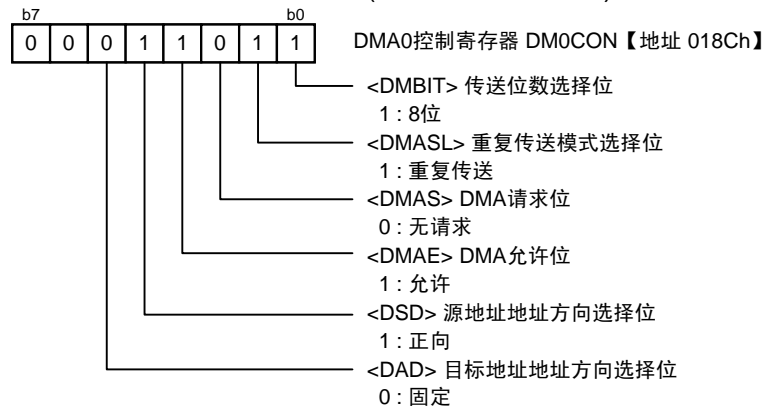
b7 b0

| 0 | 0 | 0 | 1 | 1 | 0 | 1 | 1 |
|---|---|---|---|---|---|---|---|

DMA0控制寄存器 DM0CON【地址 018Ch】

<DMBIT> 传送位数选择位
1 : 8位

<DMASL> 重复传送模式选择位
1 : 重复传送

<DMAS> DMA请求位
0 : 无请求

<DMAE> DMA允许位
1 : 允许

<DSD> 源地址地址方向选择位
1 : 正向

<DAD> 目标地址地址方向选择位
0 : 固定